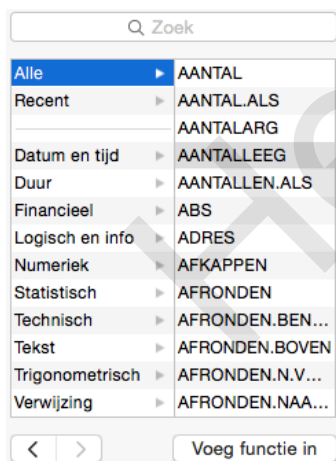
Zoek

Alle
Recent

Datum en tijd
Duur
Financieel
Logisch en info
Numeriek
Statistisch
Technisch
Tekst
Trigonometrisch
Verwijzing

AANTAL
AANTAL.ALS
AANTALARG
AANTALLEEG
AANTALLEN.ALS
ABS
ADRES
AFKAPPEN
AFRONDEN
AFRONDEN.BEN...
AFRONDEN.BOVEN
AFRONDEN.N.V...
AFRONDEN.NAA...

<
>
Voeg functie in